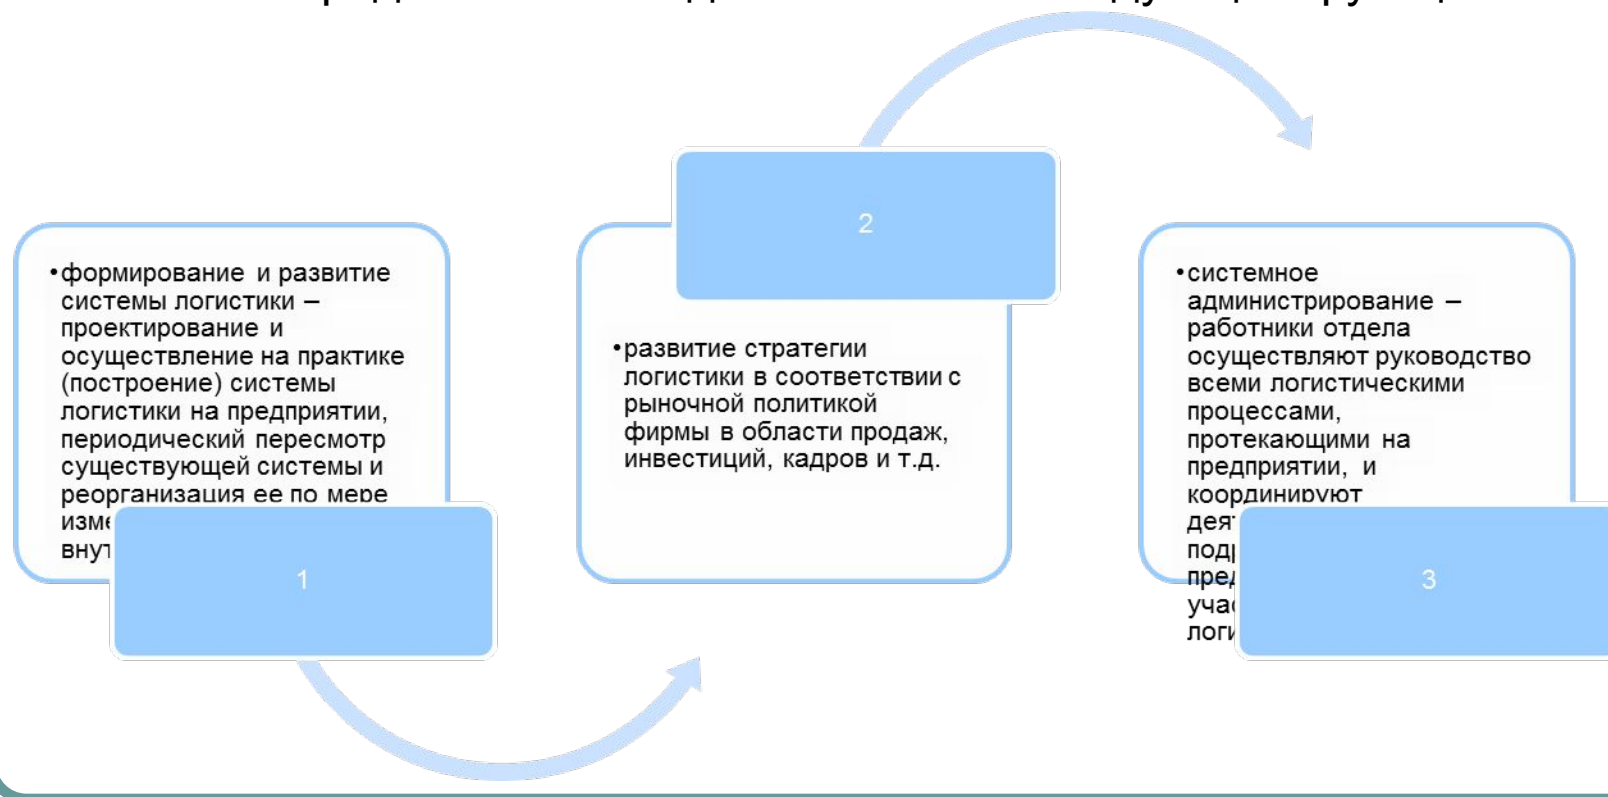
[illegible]

•формирование и развитие системы логистики – проектирование и осуществление на практике (построение) системы логистики на предприятии, периодический пересмотр существующей системы и реорганизация ее по мере изме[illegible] внут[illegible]

1

2

•развитие стратегии логистики в соответствии с рыночной политикой фирмы в области продаж, инвестиций, кадров и т.д.

•системное администрирование – работники отдела осуществляют руководство всеми логистическими процессами, протекающими на предприятии, и координируют дея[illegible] под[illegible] пред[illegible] уча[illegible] логи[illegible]

3